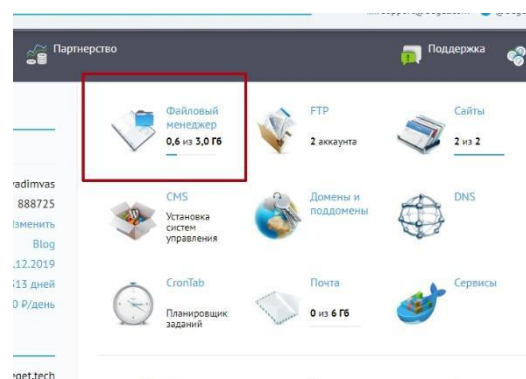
Партнерство

Поддержка

Файловый менеджер
0,6 из 3,0 ГБ

FTP
2 аккаунта

Сайты
2 из 2

vadimvas
888725
Изменить
Blog
.12.2019
513 дней
0 Р/день

CMS
Установка систем управления

Домены и поддомены

DNS

CronTab
Планировщик заданий

Почта
0 из 6 ГБ

Сервисы

eget.tech